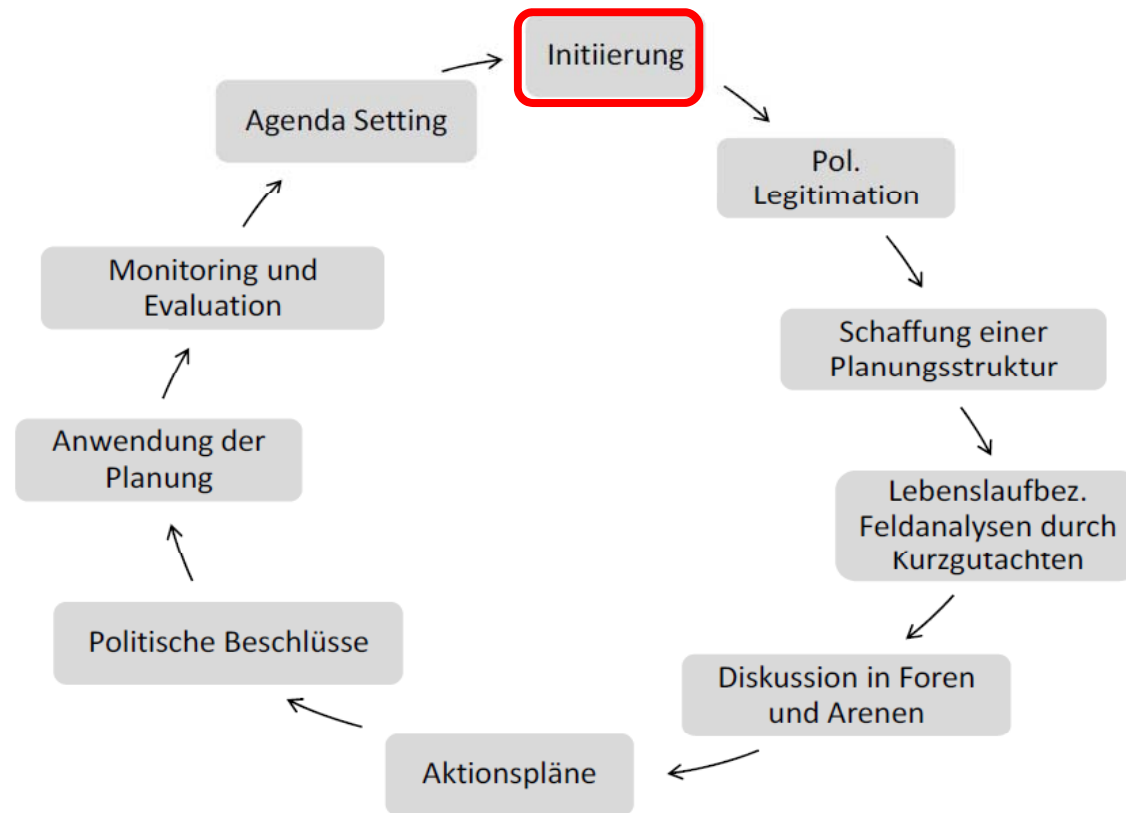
Initiierung

Pol. Legitimation

Schaffung einer Planungsstruktur

Lebenslaufbez. Feldanalysen durch Kurzgutachten

Diskussion in Foren und Arenen

Aktionspläne

Politische Beschlüsse

Anwendung der Planung

Monitoring und Evaluation

Agenda Setting